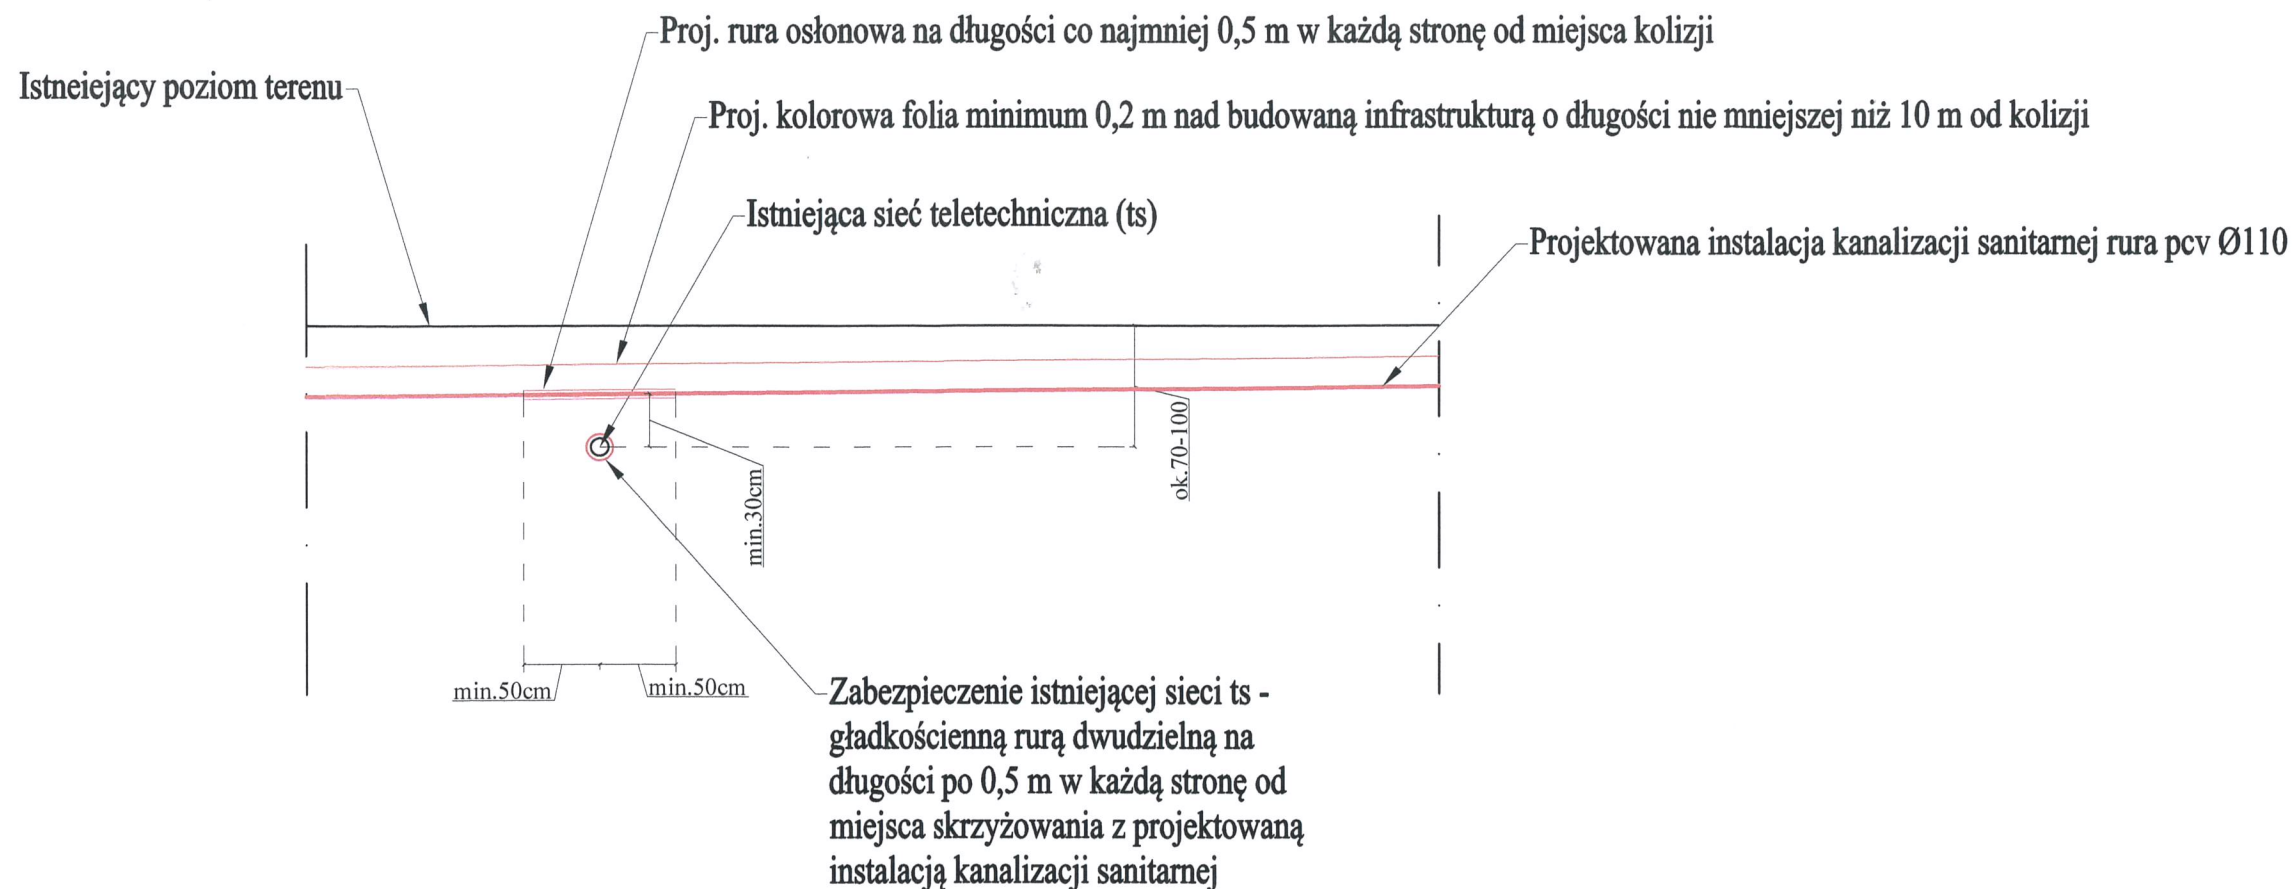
Proj. rura osłonowa na długości co najmniej 0,5 m w każdą stronę od miejsca kolizji

Istneiejący poziom terenu

Proj. kolorowa folia minimum 0,2 m nad budowaną infrastrukturą o długości nie mniejszej niż 10 m od kolizji

Istniejąca sieć teletechniczna (ts)

Projektowana instalacja kanalizacji sanitarnej rura pcv Ø110

ok.70-100

min.30cm

min.50cm

min.50cm

Zabezpieczenie istniejącej sieci ts - gładkościenną rurą dwudzielną na długości po 0,5 m w każdą stronę od miejsca skrzyżowania z projektowaną instalacją kanalizacji sanitarnej